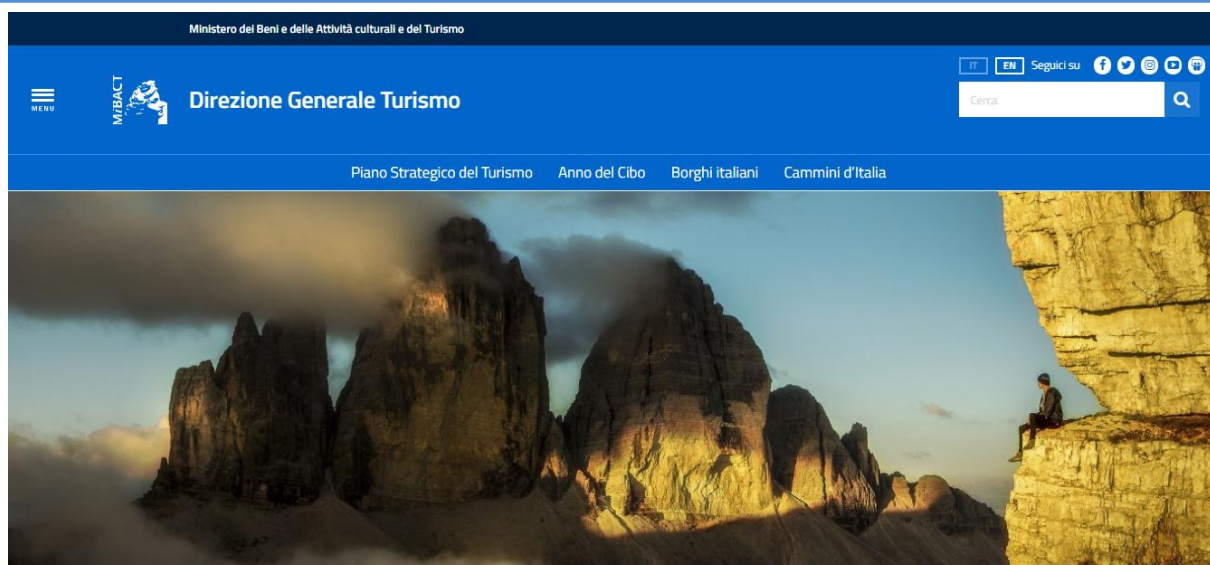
Ministero dei Beni e delle Attività culturali e del Turismo

MENU

MiBACT

Direzione Generale Turismo

IT EN Seguici su

Cerca

Piano Strategico del Turismo Anno del Cibo Borghi italiani Cammini d'Italia